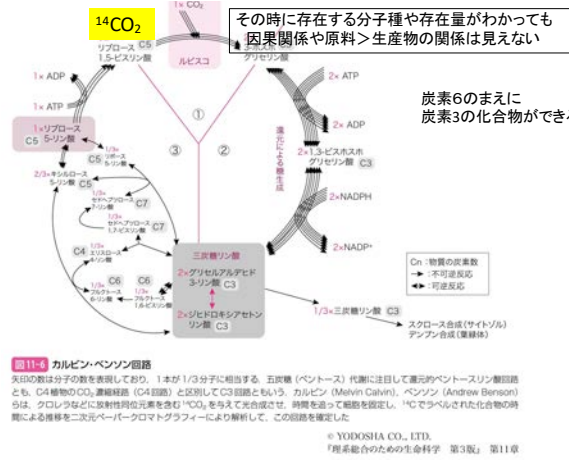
$^{14}CO_2$

その時に存在する分子種や存在量がわかっても
因果関係や原料＞生産物の関係は見えない

1× $CO_2$

リブロース
1,5-ビスリン酸 C5

ルビスコ

3-ホスホ
グリセリン酸

1× ADP

1× ATP

2× ATP

2× ADP

炭素6のまえに
炭素3の化合物ができ

1×リブロース
5-リン酸 C5

1/3×
リボース
5-リン酸 C5

2/3× キシルロース
5-リン酸 C5

1/3×
セドヘプツロース
7-リン酸 C7

1/3×
セドヘプツロース
1,7-ビスリン酸 C7

C4 1/3×
エリスロース
4-リン酸

C6 1/3×
フルクトース
6-リン酸

C6 1/3×
フルクトース
1,6-ビスリン酸

① ② ③

還元による糖生成

2× 1,3-ビスホスホ
グリセリン酸 C3

2× NADPH

2× $NADP^+$

三炭糖リン酸

2×グリセルアルデヒド
3-リン酸 C3

2×ジヒドロキシアセトン
リン酸 C3

Cn：物質の炭素数
→：不可逆反応
⇄：可逆反応

1/3×三炭糖リン酸 C3

スクロース合成（サイトゾル）
デンプン合成（葉緑体）

図11-6 カルビン・ベンソン回路
矢印の数は分子の数を表示しており，1本が1/3分子に相当する．五炭糖（ペントース）代謝に注目して還元的ペントースリン酸回路とも，C4植物のCO₂濃縮経路（C4回路）と区別してC3回路ともいう．カルビン（Melvin Calvin），ベンソン（Andrew Benson）らは，クロレラなどに放射性同位元素を含む$^{14}CO_2$を与えて光合成させ，時間を追って細胞を固定し，$^{14}C$でラベルされた化合物の時間による推移を二次元ペーパークロマトグラフィーにより解析して，この回路を確定した

© YODOSHA CO., LTD.
『理系総合のための生命科学 第3版』 第11章